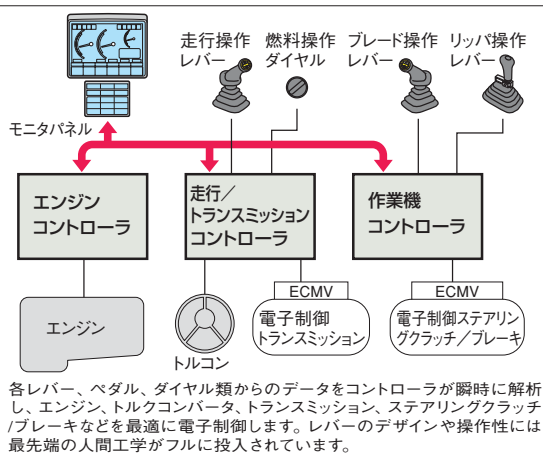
走行操作
レバー

燃料操作
ダイヤル

ブレード操作
レバー

リッパ操作
レバー

モニタパネル

エンジン
コントローラ

走行／
トランスミッション
コントローラ

作業機
コントローラ

ECMV

ECMV

エンジン

トルコン

電子制御
トランスミッション

電子制御ステアリン
グクラッチ／ブレーキ

各レバー、ペダル、ダイヤル類からのデータをコントローラが瞬時に解析し、エンジン、トルクコンバータ、トランスミッション、ステアリングクラッチ/ブレーキなどを最適に電子制御します。レバーのデザインや操作性には最先端の人間工学がフルに投入されています。